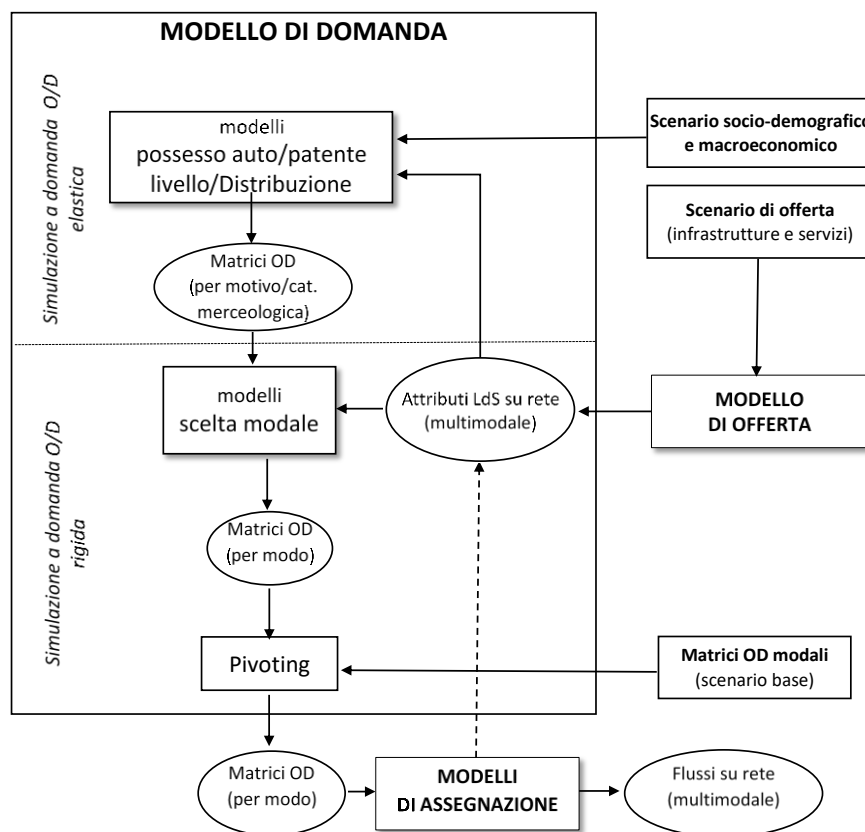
MODELLO DI DOMANDA

Simulazione a domanda O/D elastica

modelli
possesso auto/patente
livello/Distribuzione

Matrici OD
(per motivo/cat. merceologica)

Simulazione a domanda O/D rigida

modelli
scelta modale

Attributi LdS su rete
(multimodale)

Matrici OD
(per modo)

Pivoting

Scenario socio-demografico
e macroeconomico

Scenario di offerta
(infrastrutture e servizi)

MODELLO
DI OFFERTA

Matrici OD modali
(scenario base)

Matrici OD
(per modo)

MODELLI
DI ASSEGNAZIONE

Flussi su rete
(multimodale)